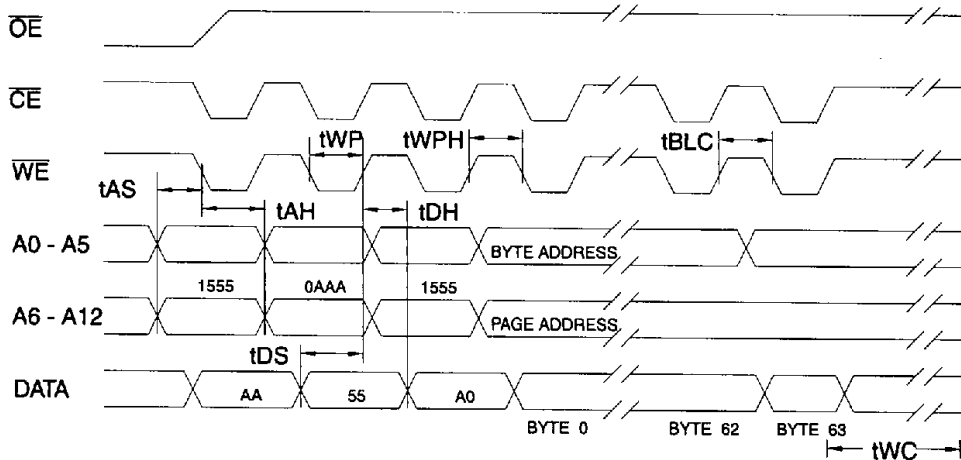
$\overline{OE}$

$\overline{CE}$

tWP

tWPH

tBLC

$\overline{WE}$

tAS

tAH

tDH

A0 - A5

BYTE ADDRESS

1555

0AAA

1555

A6 - A12

PAGE ADDRESS

tDS

DATA

AA

55

A0

BYTE 0

BYTE 62

BYTE 63

tWC